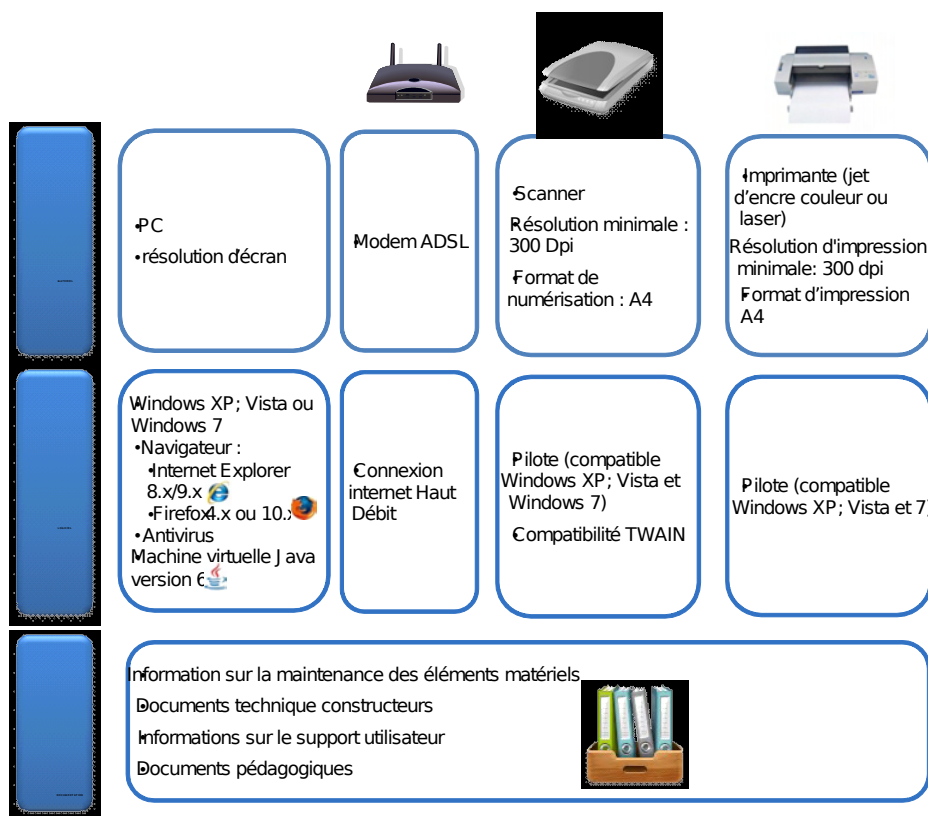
•PC
•résolution d'écran

Modem ADSL

Scanner
Résolution minimale : 300 Dpi
Format de numérisation : A4

Imprimante (jet d'encre couleur ou laser)
Résolution d'impression minimale: 300 dpi
Format d'impression A4

Windows XP; Vista ou Windows 7
•Navigateur :
•Internet Explorer 8.x/9.x
•Firefox 4.x ou 10.x
•Antivirus
Machine virtuelle Java version 6

Connexion internet Haut Débit

Pilote (compatible Windows XP; Vista et Windows 7)
Compatibilité TWAIN

Pilote (compatible Windows XP; Vista et 7)

Information sur la maintenance des éléments matériels
Documents technique constructeurs
Informations sur le support utilisateur
Documents pédagogiques